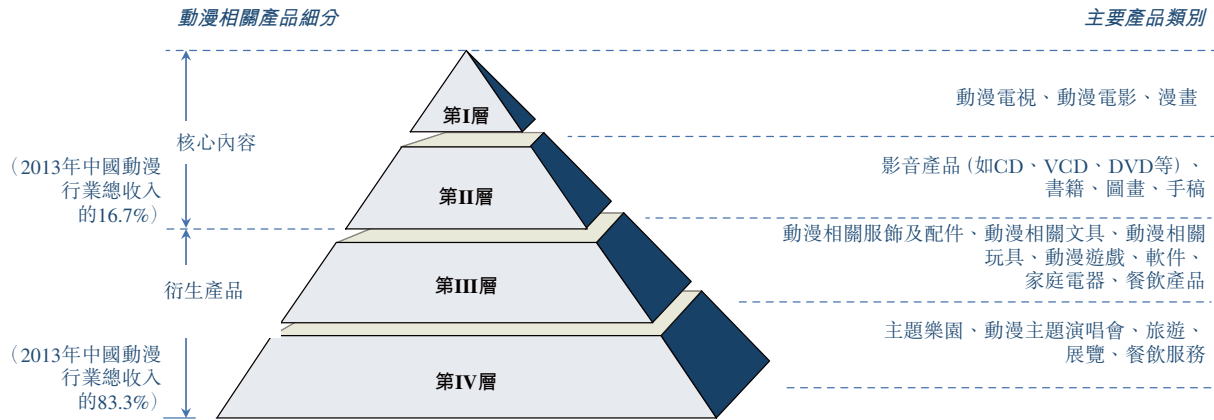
動漫相關產品細分

主要產品類別

核心內容

（2013年中國動漫行業總收入的16.7%）

第I層

動漫電視、動漫電影、漫畫

第II層

影音產品（如CD、VCD、DVD等）、書籍、圖畫、手稿

衍生產品

（2013年中國動漫行業總收入的83.3%）

第III層

動漫相關服飾及配件、動漫相關文具、動漫相關玩具、動漫遊戲、軟件、家庭電器、餐飲產品

第IV層

主題樂園、動漫主題演唱會、旅遊、展覽、餐飲服務